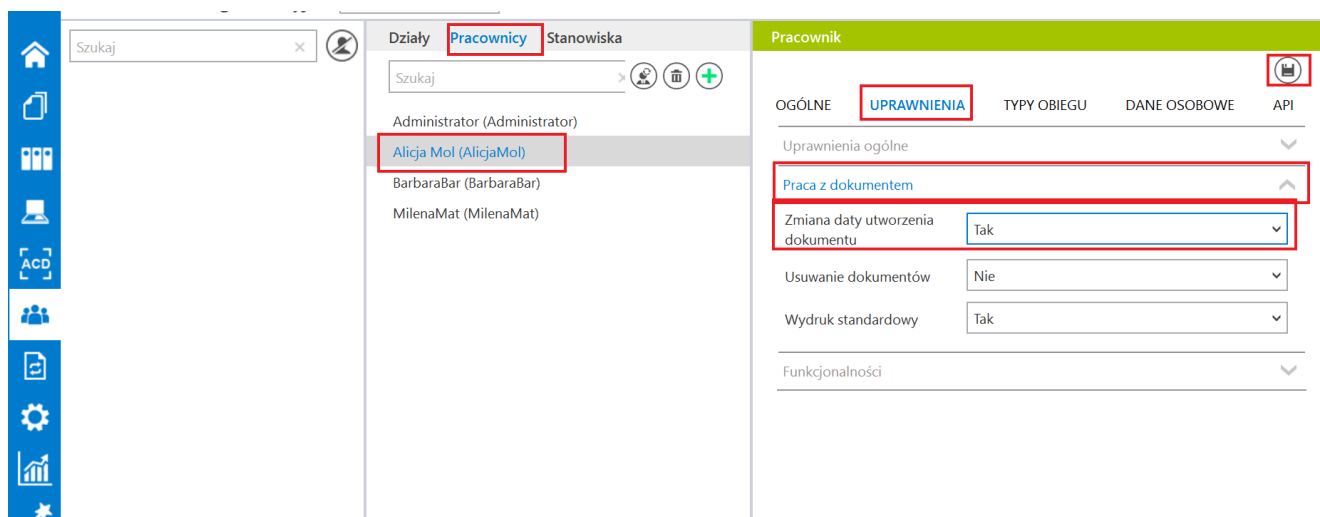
ACD

Szukaj

Działy Pracownicy Stanowiska

Szukaj

Administrator (Administrator)
Alicja Mol (AlicjaMol)
BarbaraBar (BarbaraBar)
MilenaMat (MilenaMat)

Pracownik

OGÓLNE UPRAWNIENIA TYPY OBIEGU DANE OSOBOWE API

Uprawnienia ogólne

Praca z dokumentem

| | |
|---|---|
| Zmiana daty utworzenia dokumentu | Tak |
| Usuwanie dokumentów | Nie |
| Wydruk standardowy | Tak |

Funkcjonalności